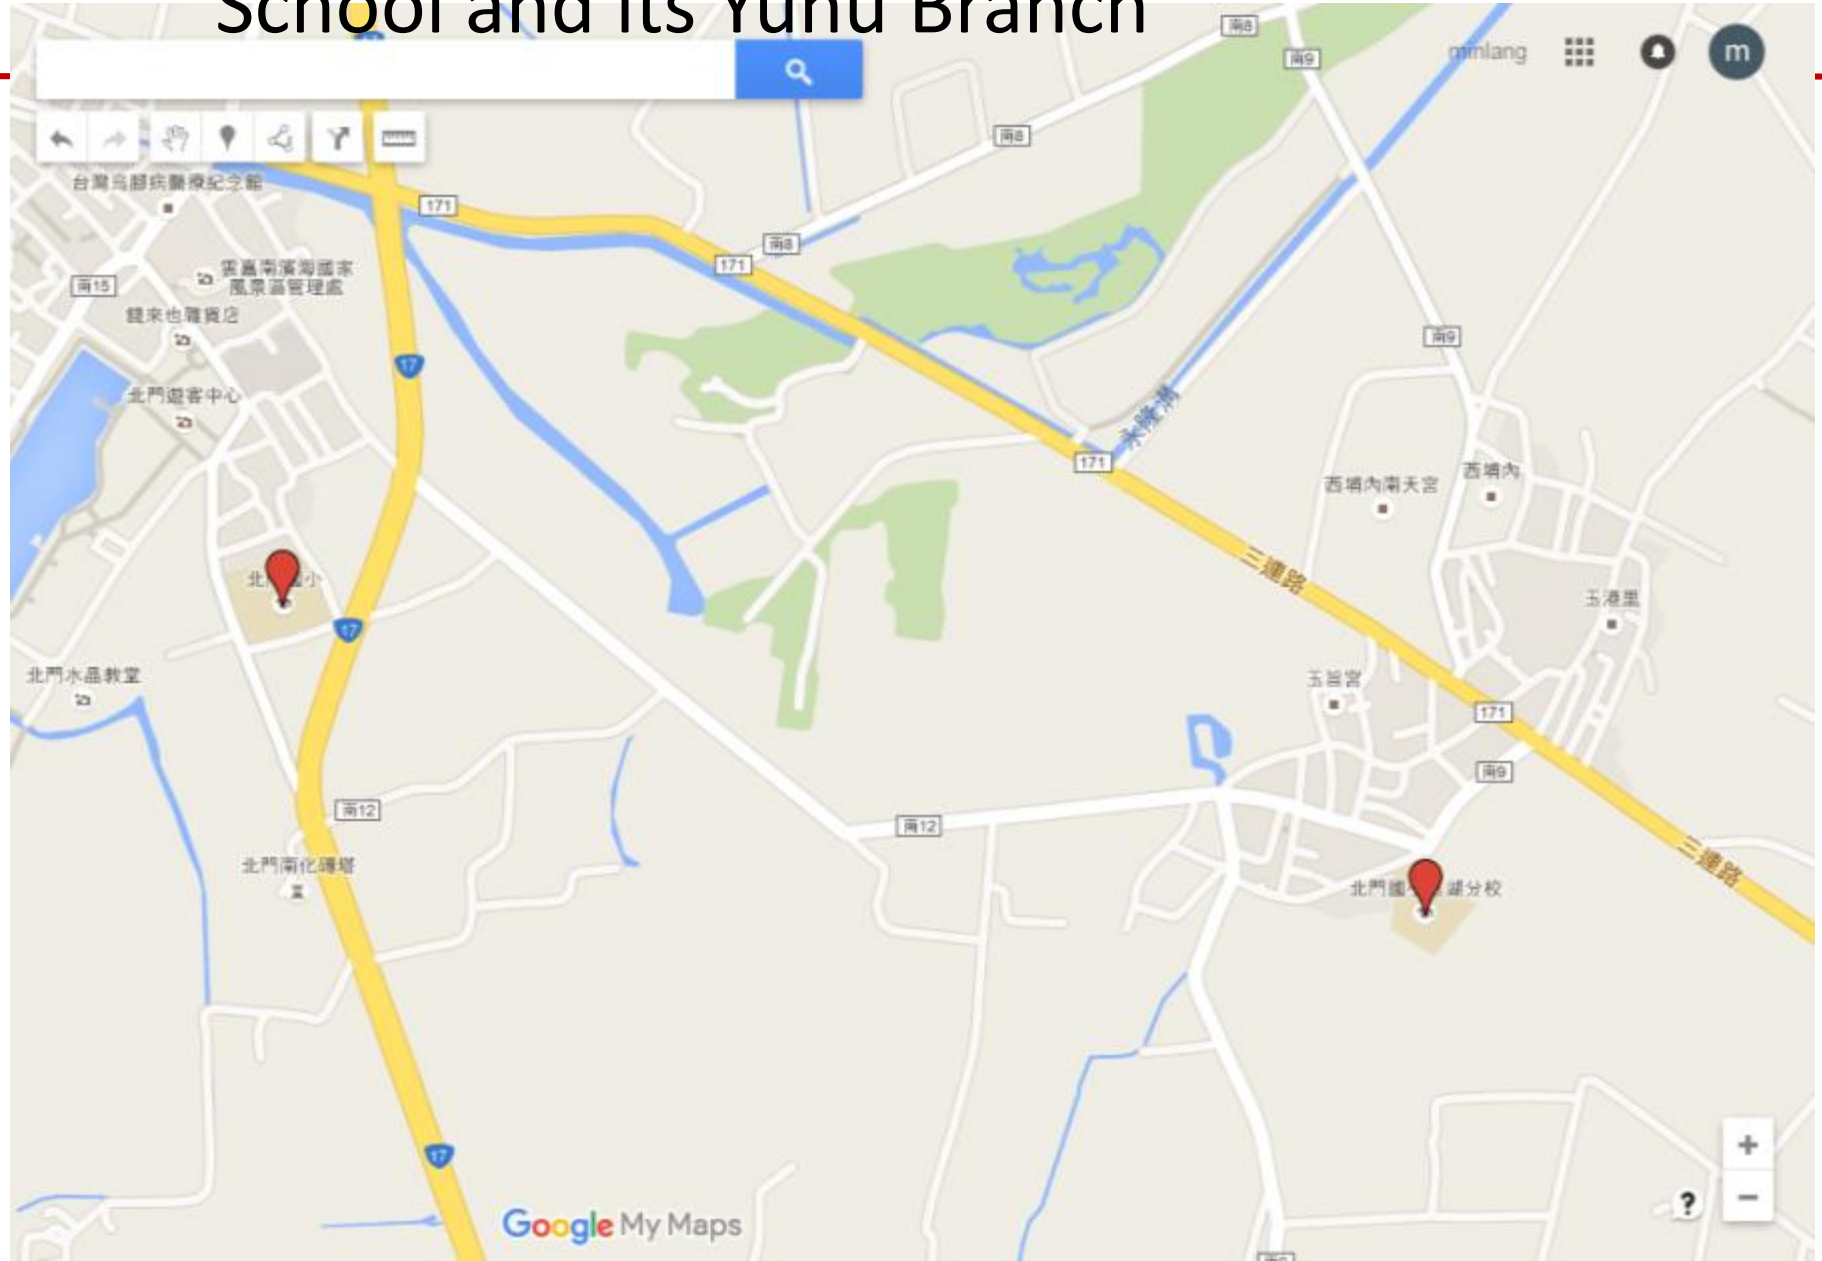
School and its Yuhu Branch

mmlang

m

台灣烏腳病醫療紀念館

雲嘉南濱海國家風景區管理處

鹽來也雜貨店

北門遊客中心

北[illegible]小

北門水晶教堂

北門南化磚塔

南15

171

南8

171

南8

南9

南8

17

17

17

171

171

南9

南9

南12

南12

永隆溝

西埔內南天宮

西埔內

三慶路

玉港里

玉旨宮

北門國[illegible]湖分校

三慶路

Google My Maps

+

−

?